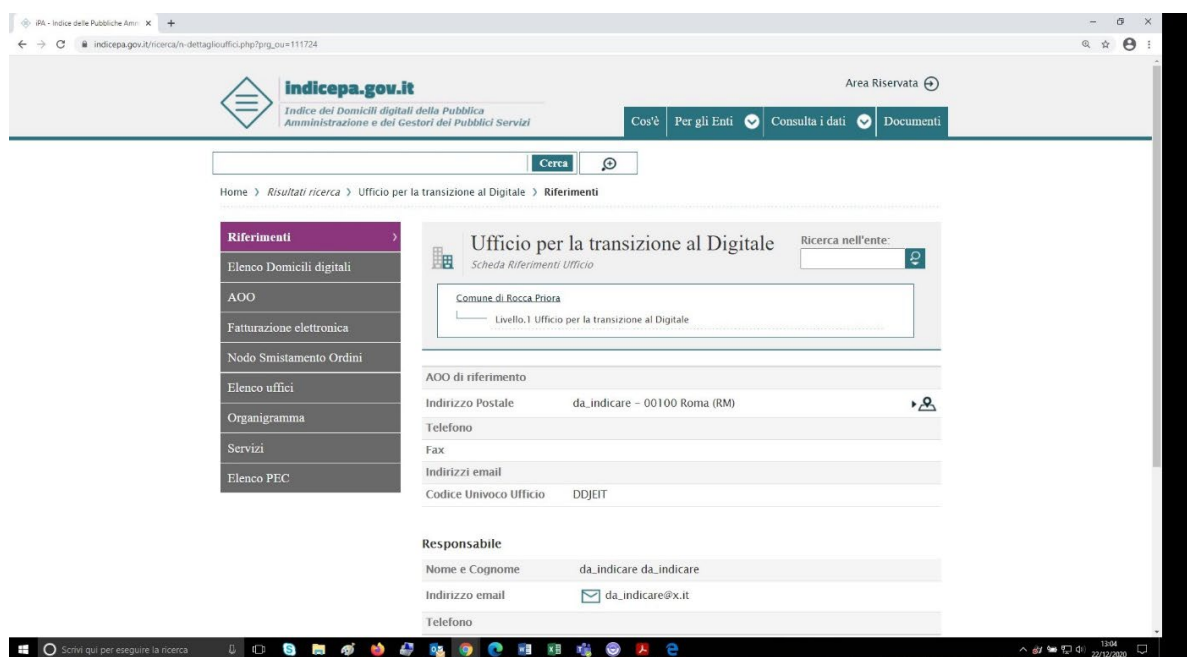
iPA - Indice delle Pubbliche Amm ×  +

indicepa.gov.it/ricerca/n-dettaglioufficì.php?prg_ou=111724

indicepa.gov.it
Indice dei Domicili digitali della Pubblica Amministrazione e dei Gestori dei Pubblici Servizi

Area Riservata

Cos'è | Per gli Enti | Consulta i dati | Documenti

Cerca

Home › Risultati ricerca › Ufficio per la transizione al Digitale › Riferimenti

Riferimenti
Elenco Domicili digitali
AOO
Fatturazione elettronica
Nodo Smistamento Ordini
Elenco uffici
Organigramma
Servizi
Elenco PEC

Ufficio per la transizione al Digitale
Scheda Riferimenti Ufficio

Ricerca nell'ente:

Comune di Rocca Priora
Livello.1 Ufficio per la transizione al Digitale

| AOO di riferimento | |
|---|---|
| Indirizzo Postale | da_indicare - 00100 Roma (RM) |
| Telefono | |
| Fax | |
| Indirizzi email | |
| Codice Univoco Ufficio | DDJEIT |

Responsabile

| Nome e Cognome | da_indicare da_indicare |
|---|---|
| Indirizzo email | da_indicare@x.it |
| Telefono | |

Scrivi qui per eseguire la ricerca

13:04
22/12/2020